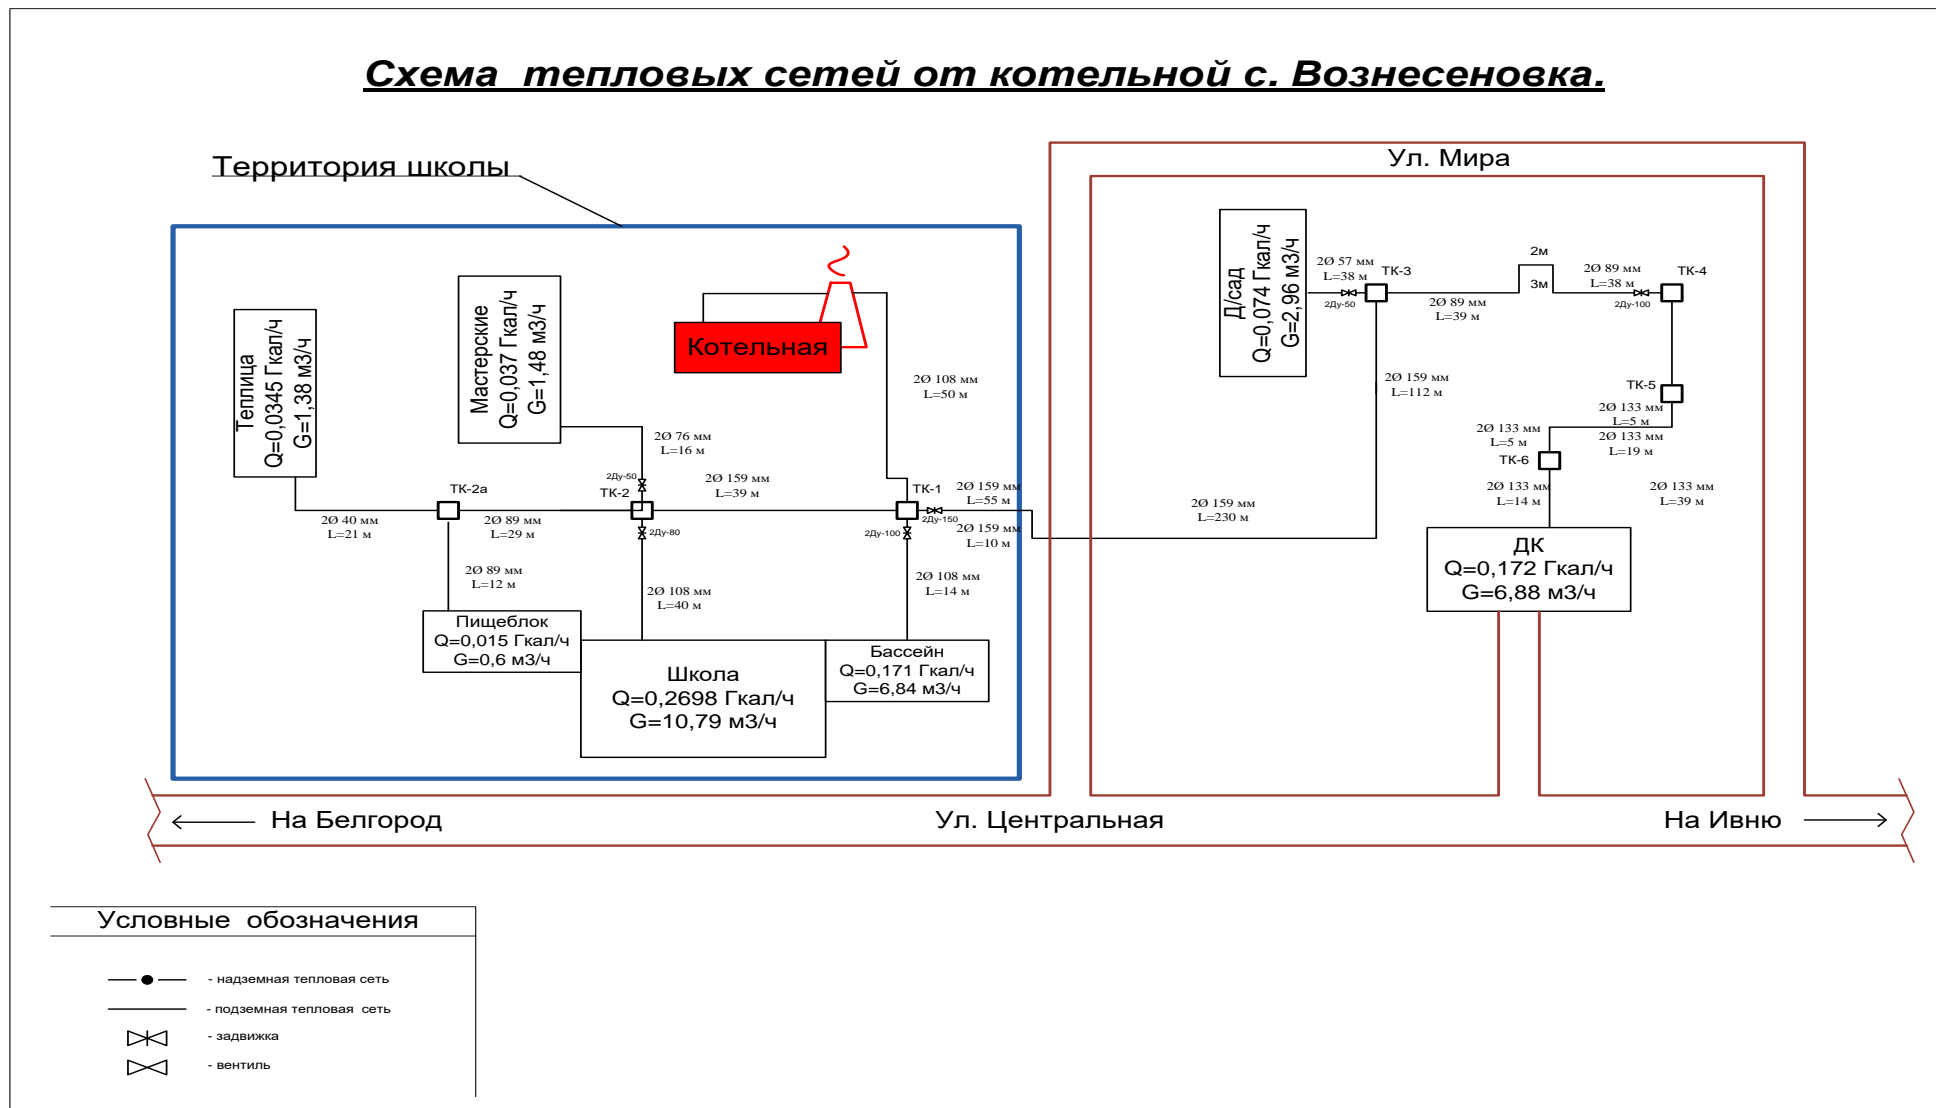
Схема тепловых сетей от котельной с. Вознесеновка.

Территория школы

Ул. Мира

Теплица
Q=0,0345 Гкал/ч
G=1,38 м3/ч

Мастерские
Q=0,037 Гкал/ч
G=1,48 м3/ч

Котельная

Д/сад
Q=0,074 Гкал/ч
G=2,96 м3/ч

2Ø 57 мм
L=38 м
2Ду-50
ТК-3

2м
3м

2Ø 89 мм
L=39 м

2Ø 89 мм
L=38 м
2Ду-100
ТК-4

2Ø 108 мм
L=50 м

2Ø 159 мм
L=112 м

ТК-5
2Ø 133 мм
L=5 м
2Ø 133 мм
L=19 м

2Ø 133 мм
L=5 м
ТК-6

2Ø 76 мм
L=16 м
2Ду-50
ТК-2
2Ø 159 мм
L=39 м
ТК-1
2Ø 159 мм
L=55 м
2Ду-150
2Ø 159 мм
L=10 м
2Ду-100

ТК-2а
2Ø 40 мм
L=21 м
2Ø 89 мм
L=29 м
2Ду-80

2Ø 159 мм
L=230 м

2Ø 133 мм
L=14 м

2Ø 133 мм
L=39 м

ДК
Q=0,172 Гкал/ч
G=6,88 м3/ч

2Ø 89 мм
L=12 м

2Ø 108 мм
L=40 м

2Ø 108 мм
L=14 м

Пищеблок
Q=0,015 Гкал/ч
G=0,6 м3/ч

Школа
Q=0,2698 Гкал/ч
G=10,79 м3/ч

Бассейн
Q=0,171 Гкал/ч
G=6,84 м3/ч

На Белгород

Ул. Центральная

На Ивню

Условные обозначения

- надземная тепловая сеть
- подземная тепловая сеть
- задвижка
- вентиль